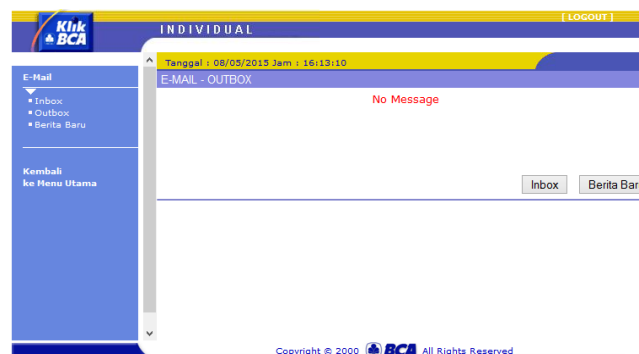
Klik BCA

INDIVIDUAL

[ LOGOUT ]

E-Mail

Inbox
Outbox
Berita Baru

Kembali ke Menu Utama

Tanggal : 08/05/2015 Jam : 16:13:10

E-MAIL - OUTBOX

No Message

Inbox

Berita Bar

Copyright © 2000 BCA All Rights Reserved